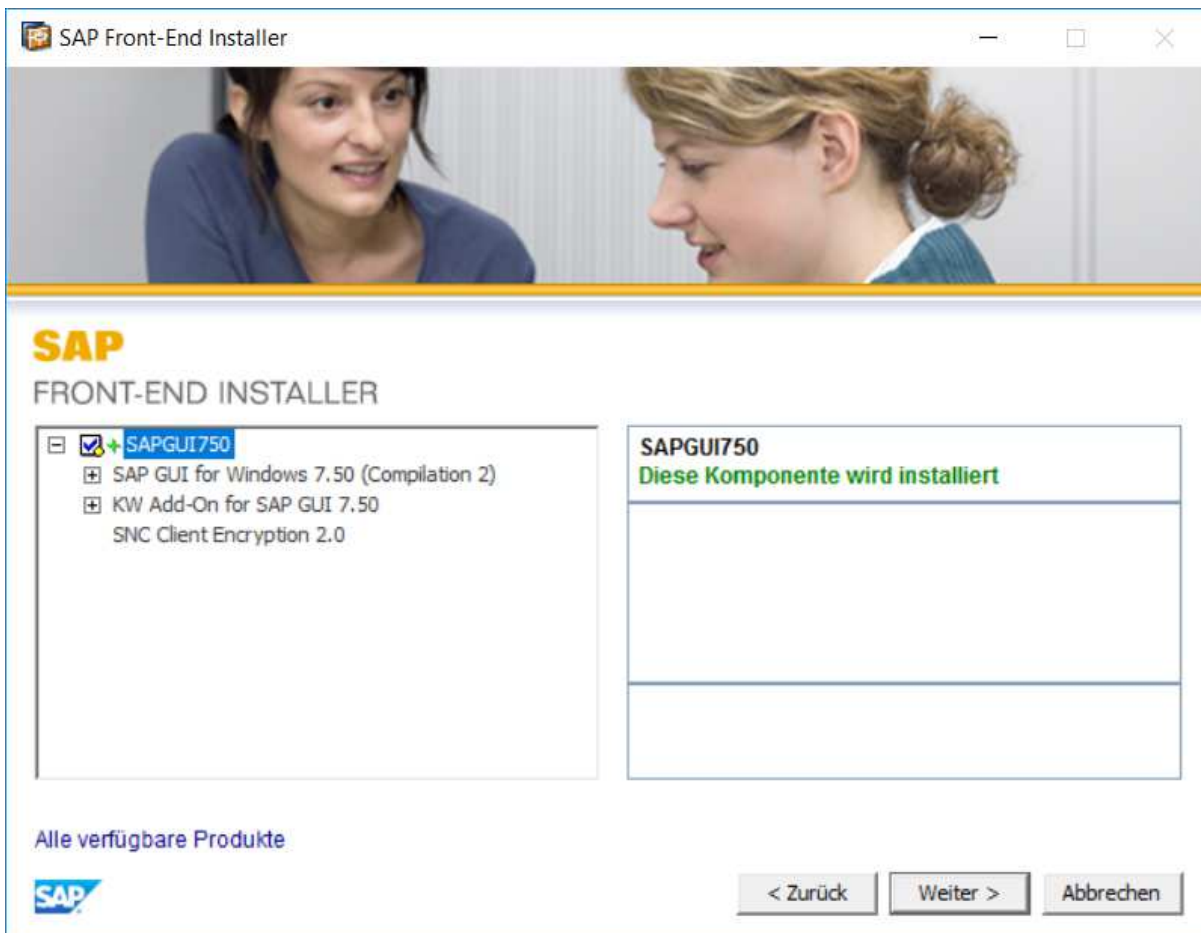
SAP Front-End Installer

SAP
FRONT-END INSTALLER

SAPGUI750
SAP GUI for Windows 7.50 (Compilation 2)
KW Add-On for SAP GUI 7.50
SNC Client Encryption 2.0

SAPGUI750
Diese Komponente wird installiert

Alle verfügbare Produkte

SAP

< Zurück
Weiter >
Abbrechen